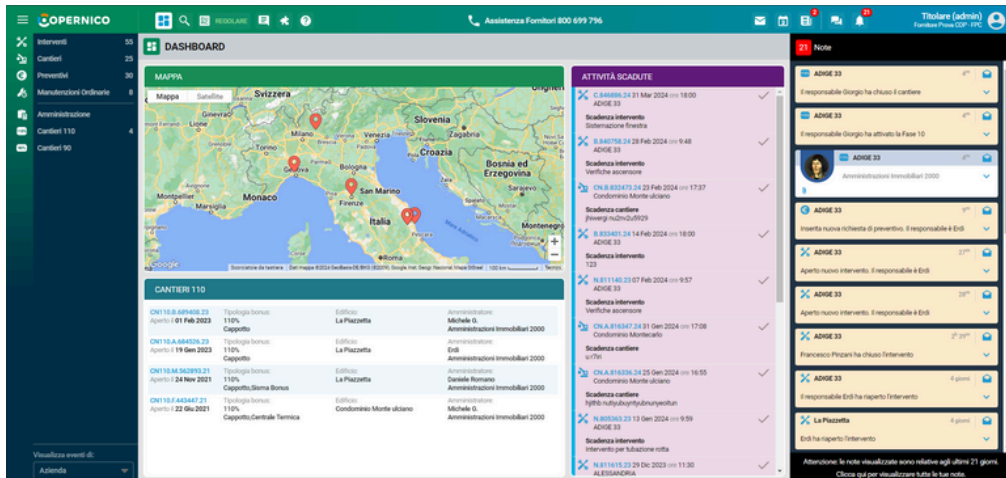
COPERNICO REGOLARE Assistenza Fornitori 800 699 796 2 21 Titolare (admin) Fornitore Prova COP - FPC

Interventi 55
Cantieri 25
Preventivi 30
Manutenzioni Ordinarie 8
Amministrazione
Cantieri 110 4
Cantieri 90

Visualizza eventi di:
Azienda

DASHBOARD

MAPPA
Mappa Satellite
Svizzera Ginevra Milano Slovenia Croazia Genova Bologna San Marino Bosnia ed Erzegovina Monaco Montpellier Firenze Italia Marsiglia Roma Pescara
Google Scorciatoie da tastiera Dati mappa ©2024 GeoBasis-DE/BKG (©2009), Google Inst. Geogr. Nacional, Mapa GISrael 100 km Termini

CANTIERI 110

| CN110.B.689408.23 Aperto il 01 Feb 2023 | Tipologia bonus: 110% Cappotto | Edificio: La Piazzetta | Amministratore: Michele G. Amministrazioni Immobiliari 2000 |
|---|---|---|---|
| CN110.A.684526.23 Aperto il 19 Gen 2023 | Tipologia bonus: 110% Cappotto | Edificio: La Piazzetta | Amministratore: Erdi Amministrazioni Immobiliari 2000 |
| CN110.M.562893.21 Aperto il 24 Nov 2021 | Tipologia bonus: 110% Cappotto,Sisma Bonus | Edificio: La Piazzetta | Amministratore: Daniele Romano Amministrazioni Immobiliari 2000 |
| CN110.F.443447.21 Aperto il 22 Giu 2021 | Tipologia bonus: 110% Cappotto,Centrale Termica | Edificio: Condominio Monte ulciano | Amministratore: Michele G. Amministrazioni Immobiliari 2000 |

ATTIVITÀ SCADUTE
C.846886.24 31 Mar 2024 ore 18:00 ADIGE 33
Scadenza intervento Sistemazione finestra
B.840758.24 28 Feb 2024 ore 9:48 ADIGE 33
Scadenza intervento Verifiche ascensore
CN.B.833473.24 23 Feb 2024 ore 17:37 Condominio Monte ulciano
Scadenza cantiere jfsvergi nu2nv2u5929
B.833401.24 14 Feb 2024 ore 18:00 ADIGE 33
Scadenza intervento 123
N.811140.23 07 Feb 2024 ore 9:57 ADIGE 33
Scadenza intervento Verifiche ascensore
CN.A.816347.24 31 Gen 2024 ore 17:08 Condominio Montecarlo
Scadenza cantiere u7fvi
CN.B.816336.24 25 Gen 2024 ore 16:55 Condominio Monte ulciano
Scadenza cantiere hjtfhb nutyubuyntyubnuyeoitun
N.805363.23 13 Gen 2024 ore 9:59 ADIGE 33
Scadenza intervento Intervento per tubazione rotta
N.811615.23 29 Dic 2023 ore 11:30 ALESSANDRIA

21 Note
ADIGE 33 4m Il responsabile Giorgio ha chiuso il cantiere
ADIGE 33 4m Il responsabile Giorgio ha attivato la Fase 10
ADIGE 33 8m Amministrazioni Immobiliari 2000 li
ADIGE 33 9m Inserita nuova richiesta di preventivo. Il responsabile è Erdi
ADIGE 33 27m Aperto nuovo intervento. Il responsabile è Erdi
ADIGE 33 28m Aperto nuovo intervento. Il responsabile è Erdi
ADIGE 33 29m Francesco Pinzani ha chiuso l'intervento
ADIGE 33 4 giorni Il responsabile Erdi ha riaperto l'intervento
La Piazzetta 4 giorni Erdi ha riaperto l'intervento
Attenzione: le note visualizzate sono relative agli ultimi 21 giorni. Clicca qui per visualizzare tutte le tue note.